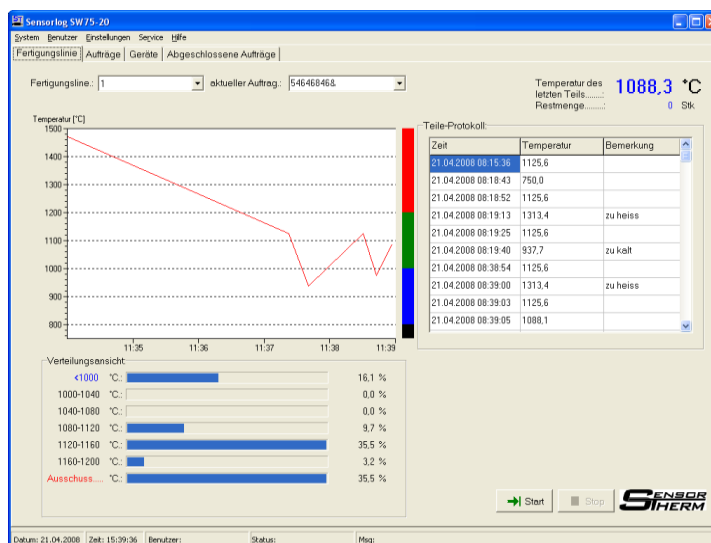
Sensorlog SW75-20

System Benutzer Einstellungen Service Hilfe

Fertigungslinie | Aufträge | Geräte | Abgeschlossene Aufträge

Fertigungsline.: 1 aktueller Auftrag.: 546468468

Temperatur des letzten Teils........: 1088,3 °C
Restmenge........: 0 Stk

Temperatur [°C]
1500
1400
1300
1200
1100
1000
900
800
11:35 11:36 11:37 11:38 11:39

Teile-Protokoll:

| Zeit | Temperatur | Bemerkung |
|---|---|---|
| 21.04.2008 08:15:36 | 1125,6 | |
| 21.04.2008 08:18:43 | 750,0 | |
| 21.04.2008 08:18:52 | 1125,6 | |
| 21.04.2008 08:19:13 | 1313,4 | zu heiss |
| 21.04.2008 08:19:25 | 1125,6 | |
| 21.04.2008 08:19:40 | 937,7 | zu kalt |
| 21.04.2008 08:38:54 | 1125,6 | |
| 21.04.2008 08:39:00 | 1313,4 | zu heiss |
| 21.04.2008 08:39:03 | 1125,6 | |
| 21.04.2008 08:39:05 | 1088,1 | |

Verteilungsansicht:
<1000 °C.: 16,1 %
1000-1040 °C.: 0,0 %
1040-1080 °C.: 0,0 %
1080-1120 °C.: 9,7 %
1120-1160 °C.: 35,5 %
1160-1200 °C.: 3,2 %
Ausschuss.... °C.: 35,5 %

Start Stop SENSORTHERM

Datum: 21.04.2008 Zeit: 15:39:36 Benutzer: Status: Msg: